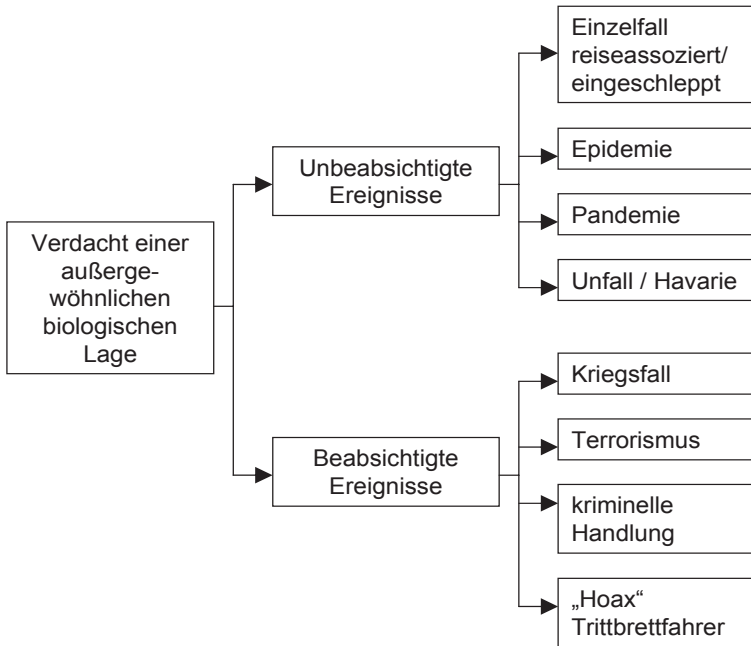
Verdacht einer außergewöhnlichen biologischen Lage

Unbeabsichtigte Ereignisse

Einzelfall reiseassoziert/ eingeschleppt

Epidemie

Pandemie

Unfall / Havarie

Beabsichtigte Ereignisse

Kriegsfall

Terrorismus

kriminelle Handlung

„Hoax“ Trittbrettfahrer